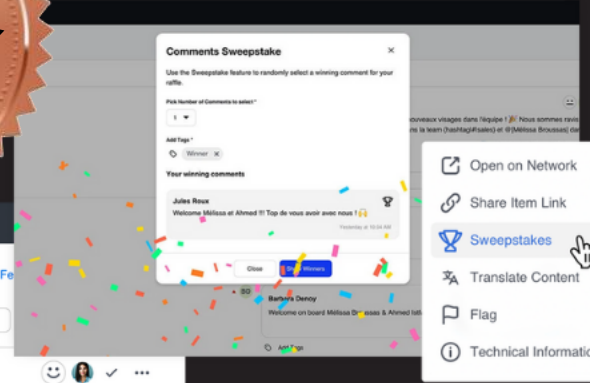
Comments Sweepstake

Use the Sweepstake feature to randomly select a winning comment for your raffle.

Pick Number of Comments to select *

1

Add Tags *

Winner

Your winning comments

Jules Roux

Welcome Mélissa et Ahmed !! Top de vous avoir avec nous !

Yesterday at 10:44 AM

Close

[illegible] Winners

ouveaux visages dans l'équipe ! Nous sommes ravi la team (hashtag#sales) et @[Mélissa Brousses] dans

SD

Barbara Denoy

Welcome on board Mélissa & Ahmed !!!

Add Tags

Fe

Open on Network

Share Item Link

Sweepstakes

Translate Content

Flag

Technical Informatio